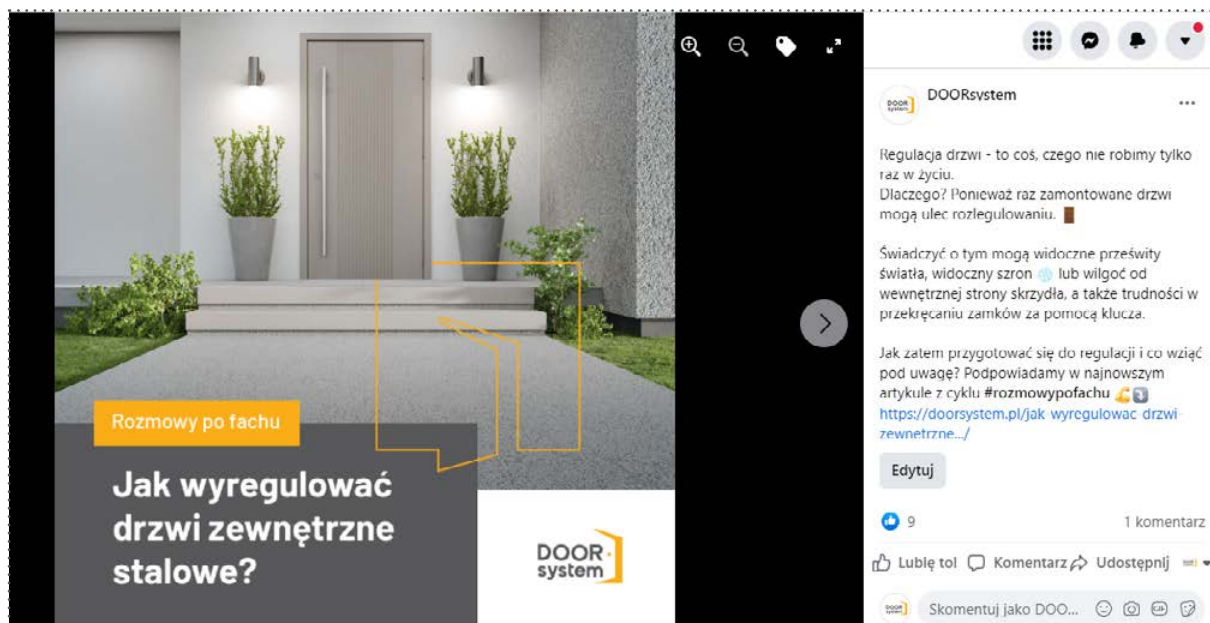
Rozmowy po fachu

Jak wyregulować drzwi zewnętrzne stalowe?

DOOR system

DOORsystem

Regulacja drzwi - to coś, czego nie robimy tylko raz w życiu.
Dlaczego? Ponieważ raz zamontowane drzwi mogą ulec rozregulowaniu.

Świadczyć o tym mogą widoczne prześwity światła, widoczny szron lub wilgoć od wewnętrznej strony skrzydła, a także trudności w przekręcaniu zamków za pomocą klucza.

Jak zatem przygotować się do regulacji i co wziąć pod uwagę? Podpowiadamy w najnowszym artykule z cyklu #rozmowypofachu
https://doorsystem.pl/jak-wyregulowac-drzwi-zewnetrzne.../

Edytuj

9

1 komentarz

Lubię to! Komentarz Udostępnij

Skomentuj jako DOO...